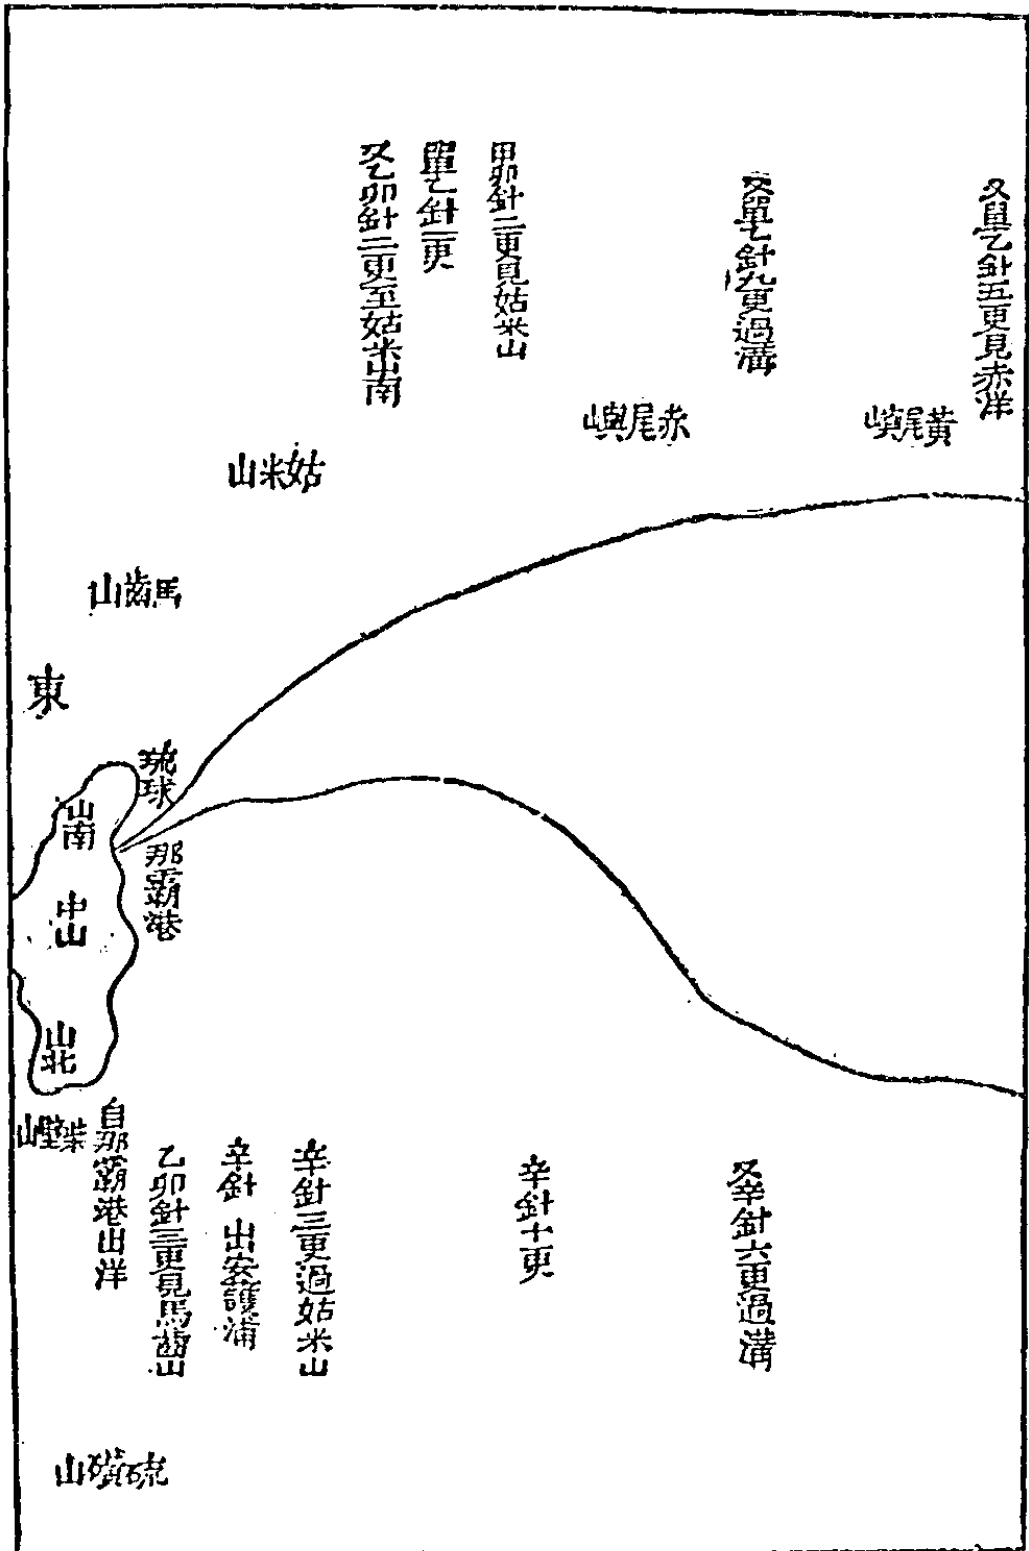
又單乙針五更見赤洋

黃尾嶼

又單乙針六更過溝

赤尾嶼

甲卯針三更見姑米山

單乙針一更

又乙卯針三更至姑米山南

姑米山

馬齒山

東

琉球

南山

那霸港

中山

北山

柴壁山

自那霸港出洋

乙卯針三更見馬齒山

辛針 出安護浦

辛針三更過姑米山

辛針十更

辛針六更過溝

硫磺山